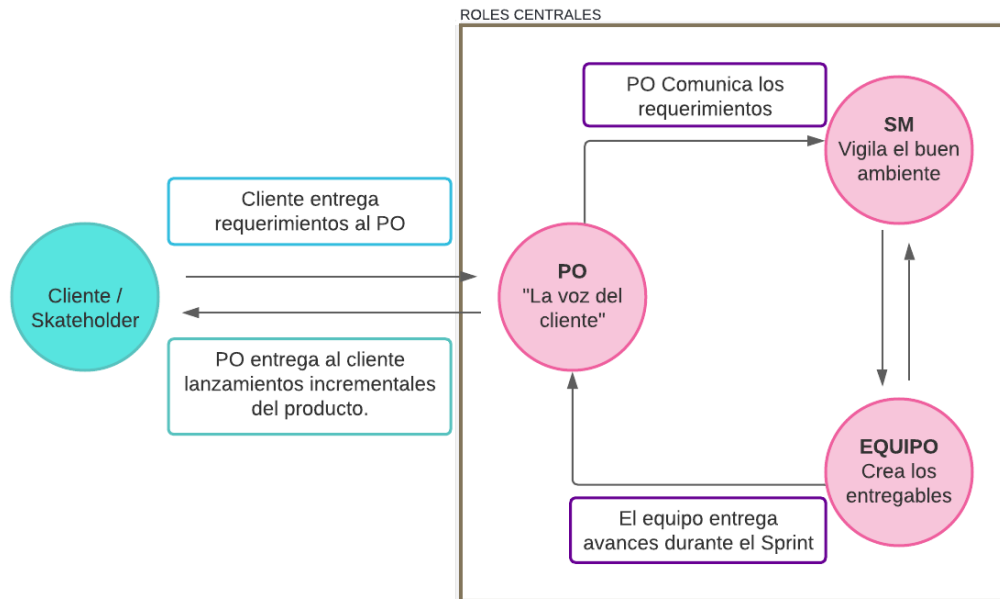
ROLES CENTRALES

Cliente entrega requerimientos al PO

Cliente / Skateholder

PO entrega al cliente lanzamientos incrementales del producto.

PO Comunica los requerimientos

SM
Vigila el buen ambiente

PO
"La voz del cliente"

EQUIPO
Crea los entregables

El equipo entrega avances durante el Sprint